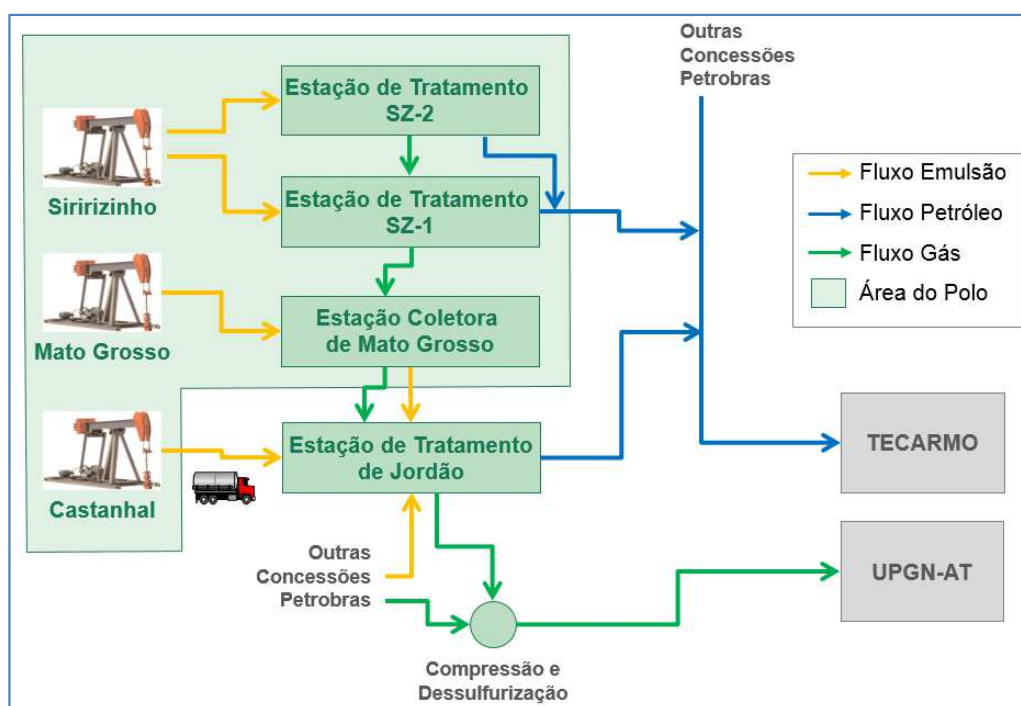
Outras Concessões Petrobras

Estação de Tratamento SZ-2

Estação de Tratamento SZ-1

Siririzinho

Fluxo Emulsão

Fluxo Petróleo

Fluxo Gás

Área do Polo

Mato Grosso

Estação Coletora de Mato Grosso

Castanhal

Estação de Tratamento de Jordão

TECARMO

UPGN-AT

Outras Concessões Petrobras

Compressão e Dessulfurização